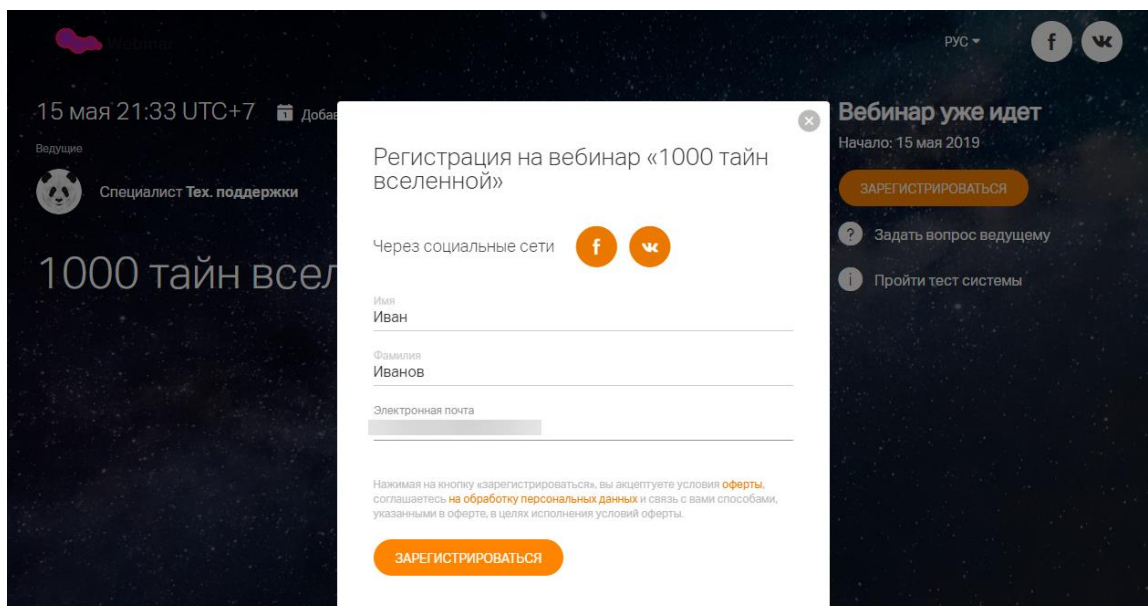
Webinar

РУС

f

15 мая 21:33 UTC+7 Добав

Ведущие

Специалист Тех. поддержки

1000 тайн всел

Вебинар уже идет

Начало: 15 мая 2019

ЗАРЕГИСТРИРОВАТЬСЯ

Задать вопрос ведущему

Пройти тест системы

Регистрация на вебинар «1000 тайн вселенной»

Через социальные сети

f

Имя
Иван

Фамилия
Иванов

Электронная почта
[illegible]

Нажимая на кнопку «зарегистрироваться», вы акцептуете условия оферты, соглашаетесь на обработку персональных данных и связь с вами способами, указанными в оферте, в целях исполнения условий оферты.

ЗАРЕГИСТРИРОВАТЬСЯ